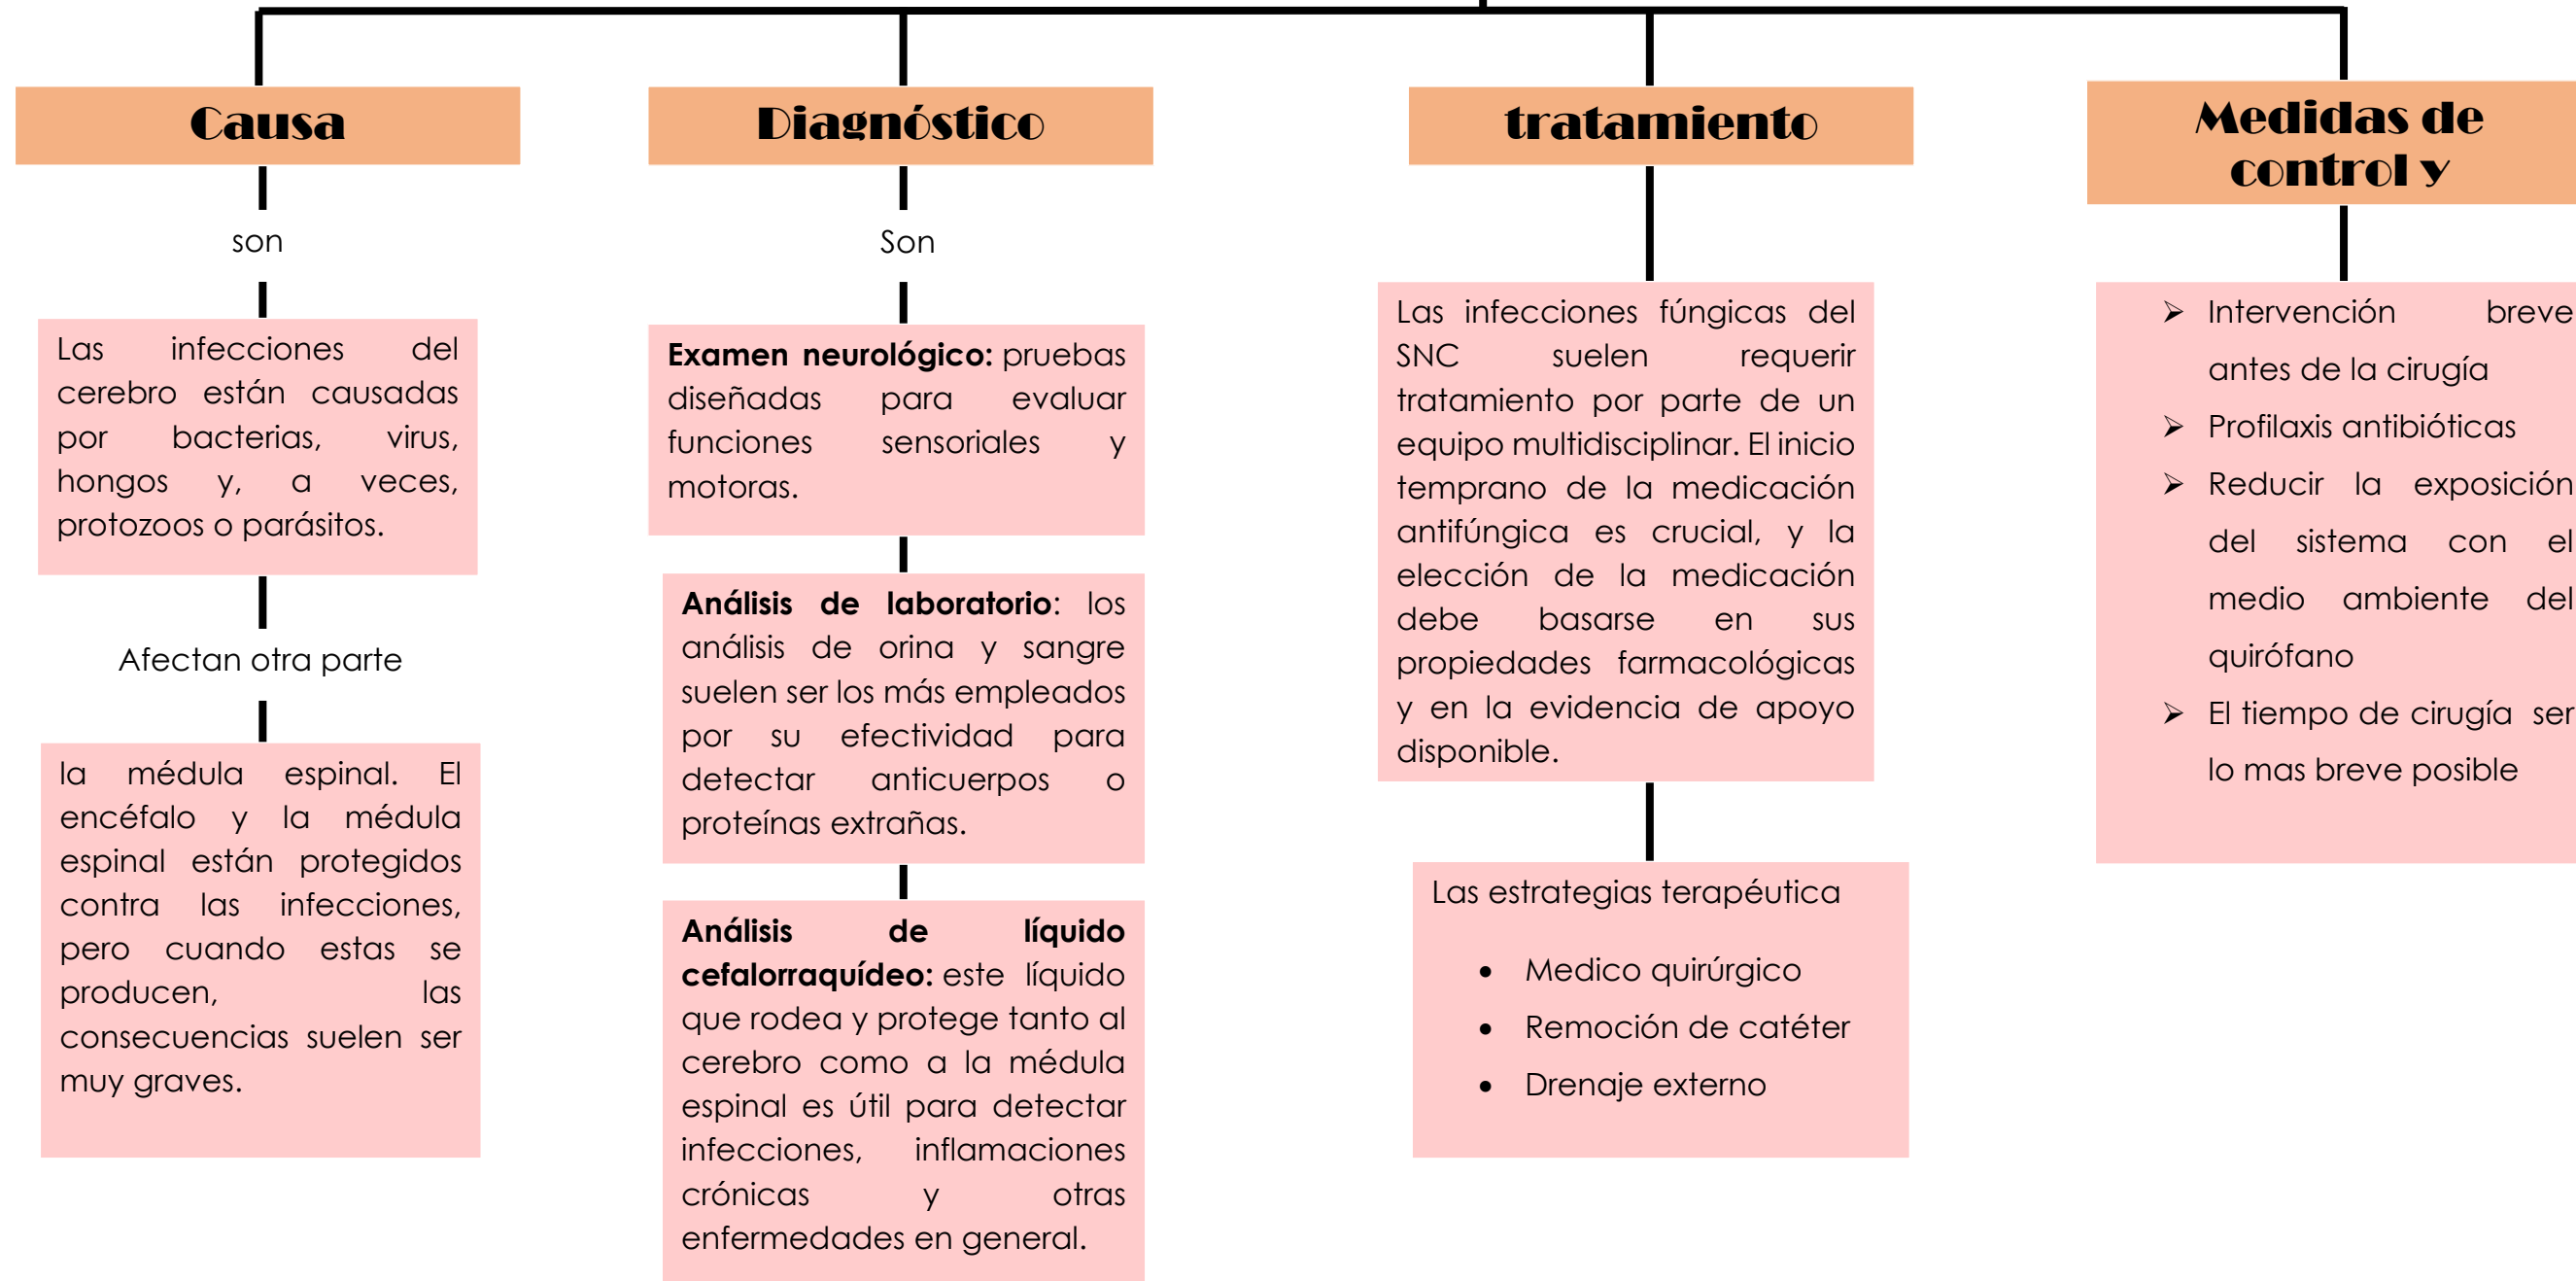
Causa

son

Las infecciones del cerebro están causadas por bacterias, virus, hongos y, a veces, protozoos o parásitos.

Afectan otra parte

la médula espinal. El encéfalo y la médula espinal están protegidos contra las infecciones, pero cuando estas se producen, las consecuencias suelen ser muy graves.

Diagnóstico

Son

**Examen neurológico:** pruebas diseñadas para evaluar funciones sensoriales y motoras.

**Análisis de laboratorio**: los análisis de orina y sangre suelen ser los más empleados por su efectividad para detectar anticuerpos o proteínas extrañas.

**Análisis de líquido cefalorraquídeo:** este líquido que rodea y protege tanto al cerebro como a la médula espinal es útil para detectar infecciones, inflamaciones crónicas y otras enfermedades en general.

tratamiento

Las infecciones fúngicas del SNC suelen requerir tratamiento por parte de un equipo multidisciplinar. El inicio temprano de la medicación antifúngica es crucial, y la elección de la medicación debe basarse en sus propiedades farmacológicas y en la evidencia de apoyo disponible.

Las estrategias terapéutica

- Medico quirúrgico
- Remoción de catéter
- Drenaje externo

Medidas de control y

- Intervención breve antes de la cirugía
- Profilaxis antibióticas
- Reducir la exposición del sistema con el medio ambiente del quirófano
- El tiempo de cirugía ser lo mas breve posible